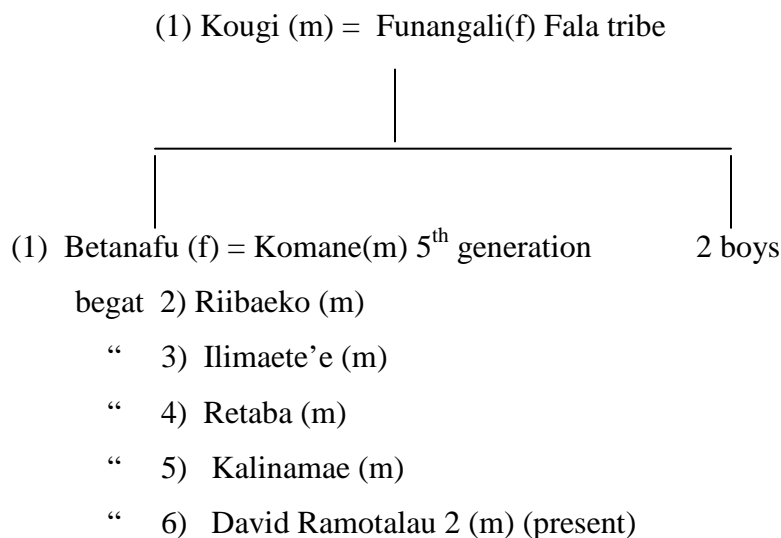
(1) Kougi (m) = Funangali(f) Fala tribe

(1) Betanafu (f) = Komane(m) 5$^{th}$ generation

2 boys

begat 2) Riibaeko (m)

“ 3) Ilimaete’e (m)

“ 4) Retaba (m)

“ 5) Kalinamae (m)

“ 6) David Ramotalau 2 (m) (present)